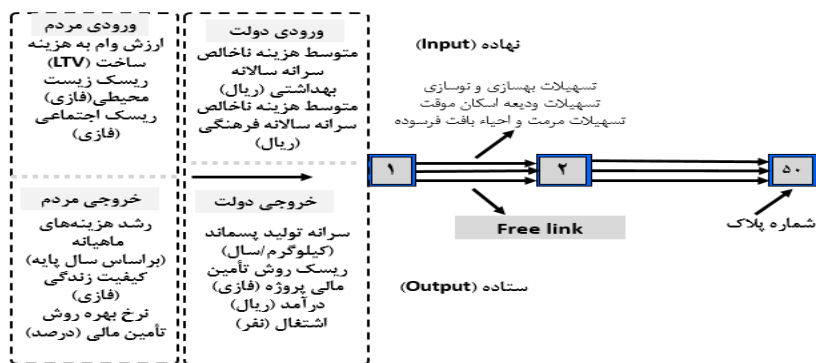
ورودی مردم
ارزش وام به هزینه ساخت (LTV)
ریسک زیست محیطی(فازی)
ریسک اجتماعی (فازی)

خروجی مردم
رشد هزینه‌های ماهیانه (براساس سال پایه)
کیفیت زندگی (فازی)
نرخ بهره روش تأمین مالی (درصد)

ورودی دولت
متوسط هزینه ناخالص سرانه سالانه بهداشتی (ریال)
متوسط هزینه ناخالص سرانه سالانه فرهنگی (ریال)

خروجی دولت
سرانه تولید پسماند (کیلوگرم/سال)
ریسک روش تأمین مالی پروژه (فازی)
درآمد (ریال)
اشتغال (نفر)

نهاده (Input)

تسهیلات بهسازی و نوسازی
تسهیلات ودیعه اسکان موقت
تسهیلات مرمت و احیاء بافت فرسوده

۱

۲

۵۰

Free link

شماره پلاک

ستاده (Output)